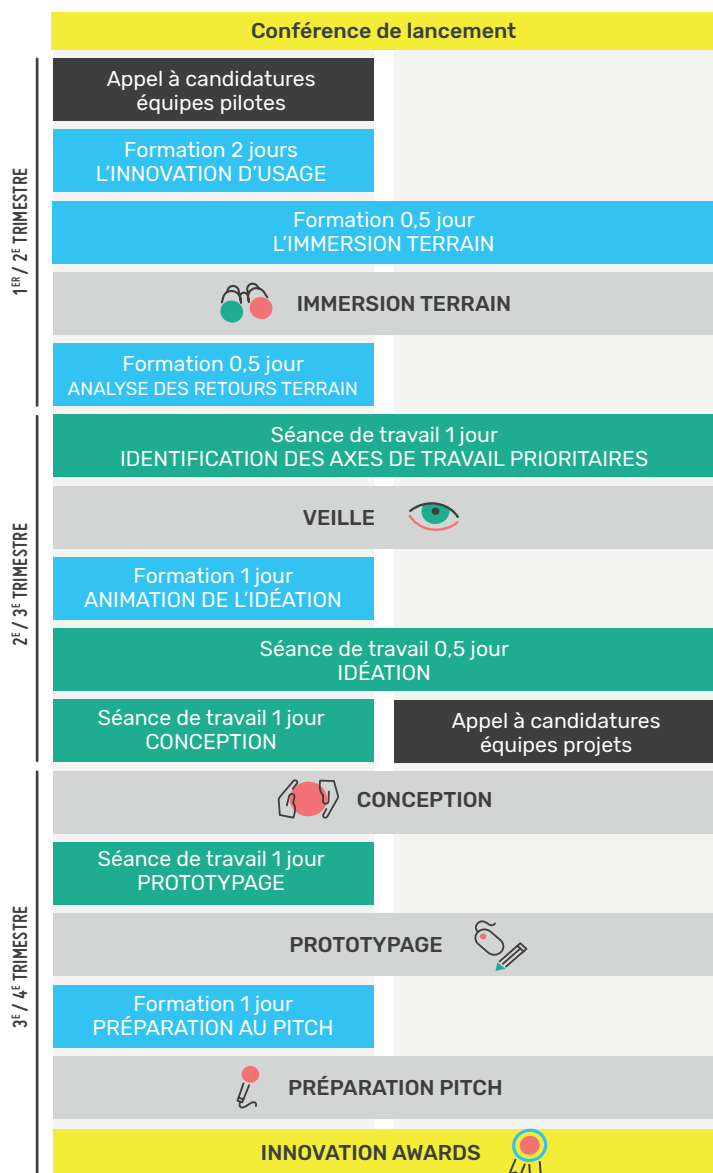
Conférence de lancement

1ER / 2E TRIMESTRE

Appel à candidatures équipes pilotes

Formation 2 jours
L'INNOVATION D'USAGE

Formation 0,5 jour
L'IMMERSION TERRAIN

IMMERSION TERRAIN

Formation 0,5 jour
ANALYSE DES RETOURS TERRAIN

2E / 3E TRIMESTRE

Séance de travail 1 jour
IDENTIFICATION DES AXES DE TRAVAIL PRIORITAIRES

VEILLE

Formation 1 jour
ANIMATION DE L'IDÉATION

Séance de travail 0,5 jour
IDÉATION

Séance de travail 1 jour
CONCEPTION

Appel à candidatures équipes projets

3E / 4E TRIMESTRE

CONCEPTION

Séance de travail 1 jour
PROTOTYPAGE

PROTOTYPAGE

Formation 1 jour
PRÉPARATION AU PITCH

PRÉPARATION PITCH

INNOVATION AWARDS